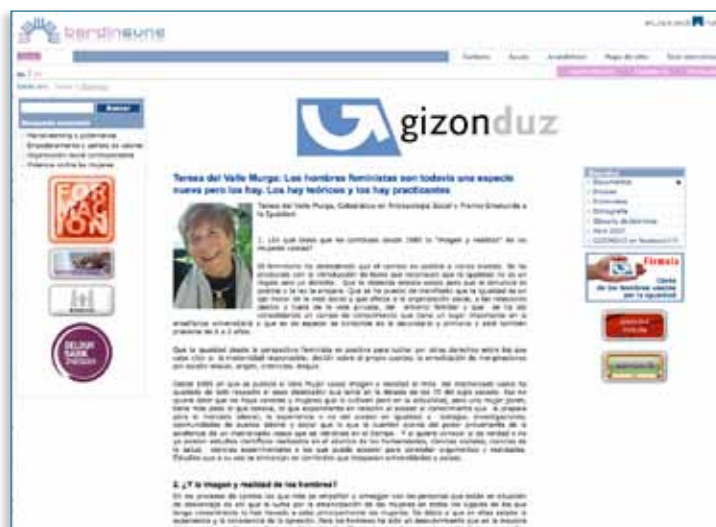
berdinsare

gizonduz

Teresa del Valle Murga: Los hombres feministas son todavía una especie nueva pero los hay. Los hay teóricos y los hay practicantes

FOR MA CIÓN

Firmalo

Buscar

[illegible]

2. ¿Y la imagen y realidad de los hombres?

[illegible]